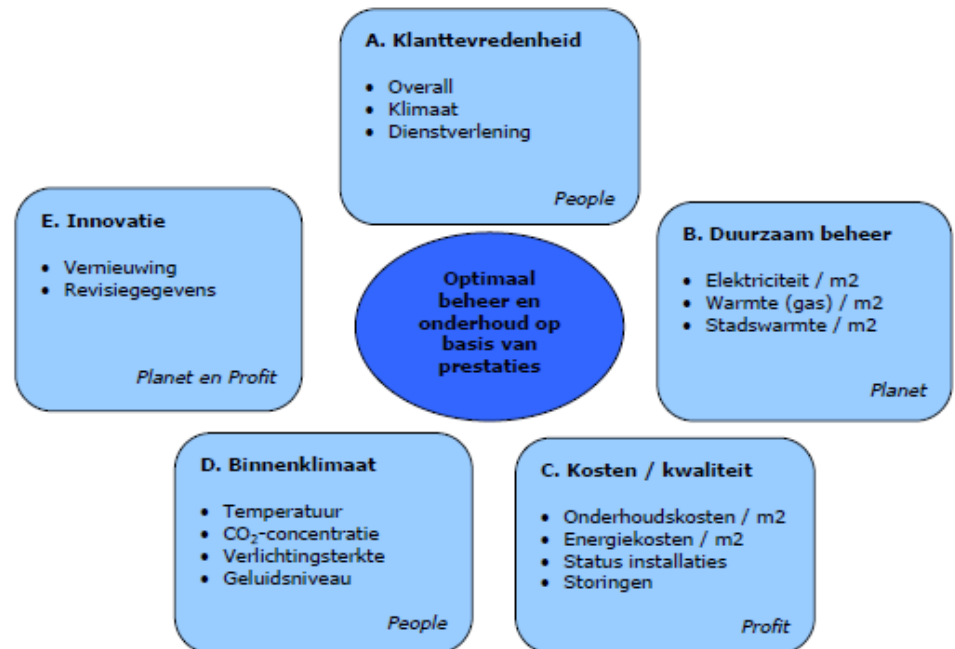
A. Klanttevredenheid

- Overall
- Klimaat
- Dienstverlening

People

E. Innovatie

- Vernieuwing
- Revisiegegevens

Planet en Profit

Optimaal beheer en onderhoud op basis van prestaties

B. Duurzaam beheer

- Elektriciteit / m2
- Warmte (gas) / m2
- Stadswarmte / m2

Planet

D. Binnenklimaat

- Temperatuur
- $CO_2$-concentratie
- Verlichtingsterkte
- Geluidsniveau

People

C. Kosten / kwaliteit

- Onderhoudskosten / m2
- Energiekosten / m2
- Status installaties
- Storingen

Profit